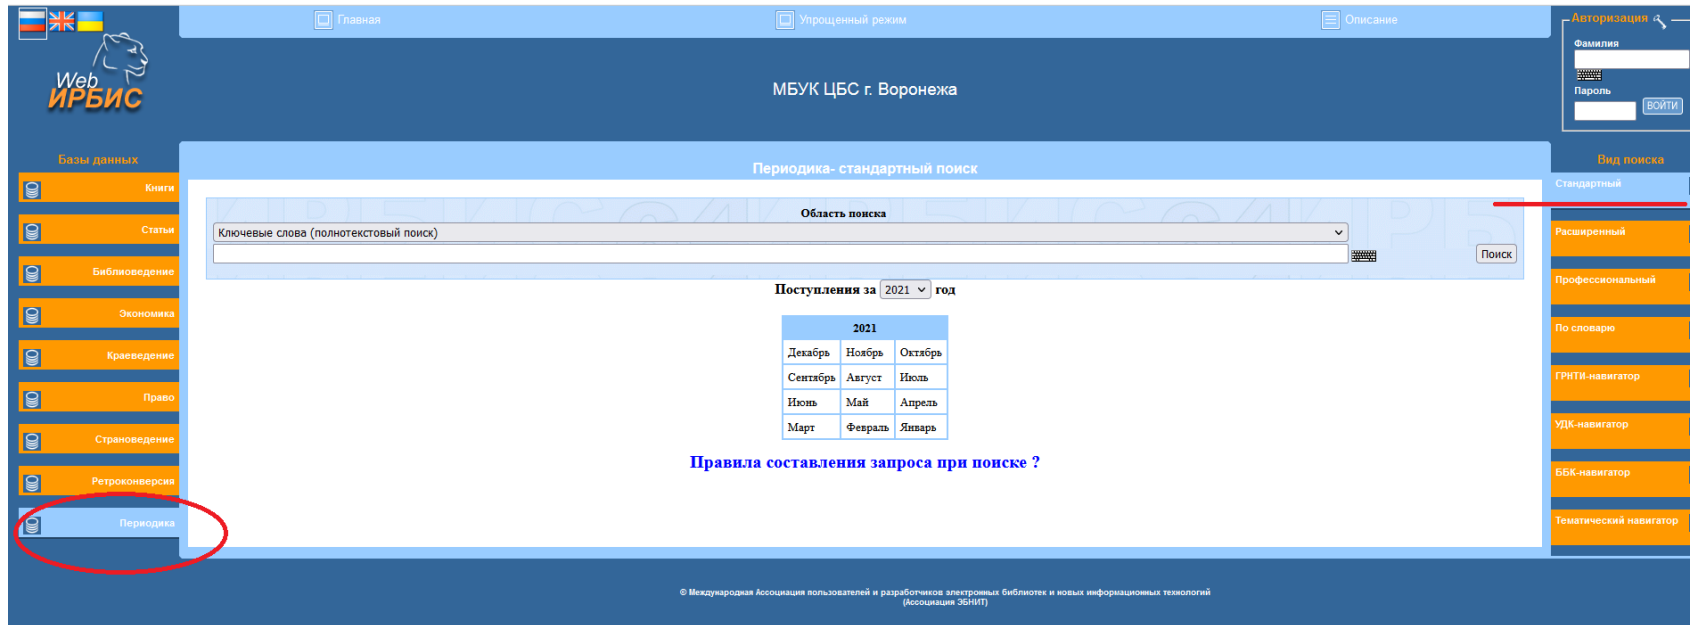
Web ИРБИС

Главная

Упрощенный режим

Описание

МБУК ЦБС г. Воронежа

Авторизация
Фамилия
Пароль
ВОЙТИ

Базы данных
Книги
Статьи
Библиоведение
Экономика
Краеведение
Право
Страноведение
Ретроконверсия
Периодика

Периодика- стандартный поиск

Область поиска
Ключевые слова (полнотекстовый поиск)
Поиск

Поступления за 2021 год

| 2021 | | |
|---|---|---|
| Декабрь | Ноябрь | Октябрь |
| Сентябрь | Август | Июль |
| Июнь | Май | Апрель |
| Март | Февраль | Январь |

Правила составления запроса при поиске ?

Вид поиска
Стандартный
Расширенный
Профессиональный
По словарю
ГРНТИ-навигатор
УДК-навигатор
ББК-навигатор
Тематический навигатор

© Международная Ассоциация пользователей и разработчиков электронных библиотек и новых информационных технологий (Ассоциация ЭБНИТ)